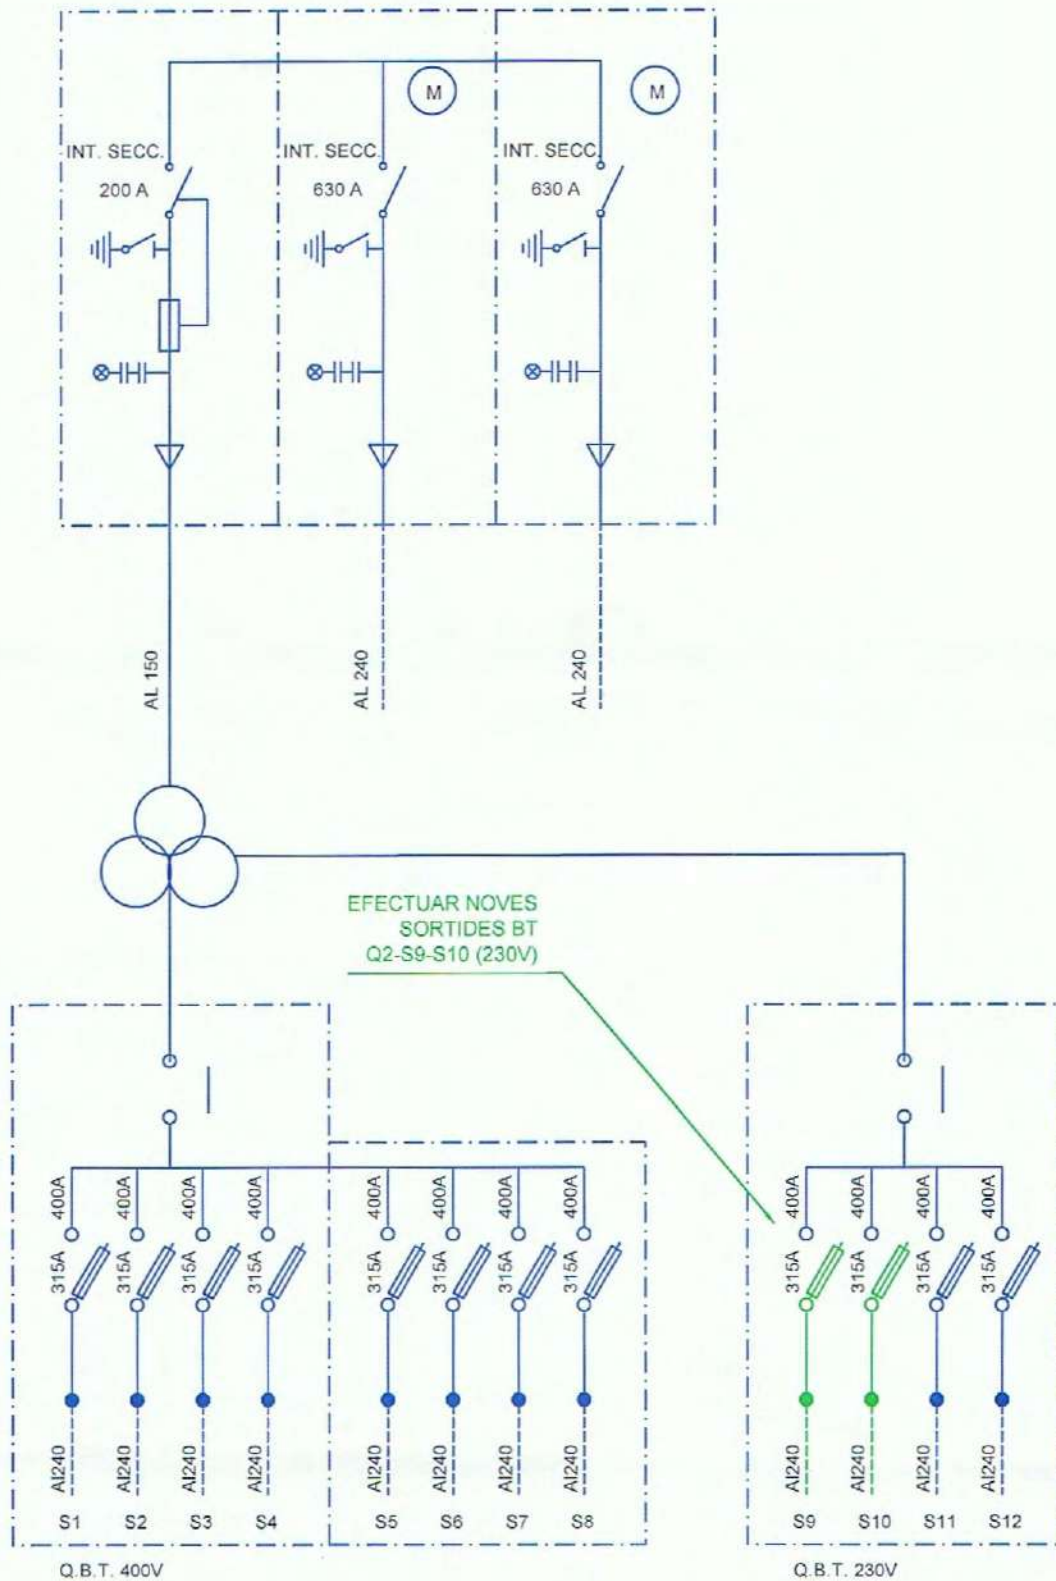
M
M
INT. SECC.
200 A
INT. SECC.
630 A
INT. SECC.
630 A

AL 150
AL 240
AL 240

EFECTUAR NOVES SORTIDES BT Q2-S9-S10 (230V)

400A
400A
400A
400A
400A
400A
400A
400A
400A
400A
400A
400A

315A
315A
315A
315A
315A
315A
315A
315A
315A
315A
315A
315A

Al240
Al240
Al240
Al240
Al240
Al240
Al240
Al240
Al240
Al240
Al240
Al240

S1
S2
S3
S4
S5
S6
S7
S8
S9
S10
S11
S12

Q.B.T. 400V
Q.B.T. 230V